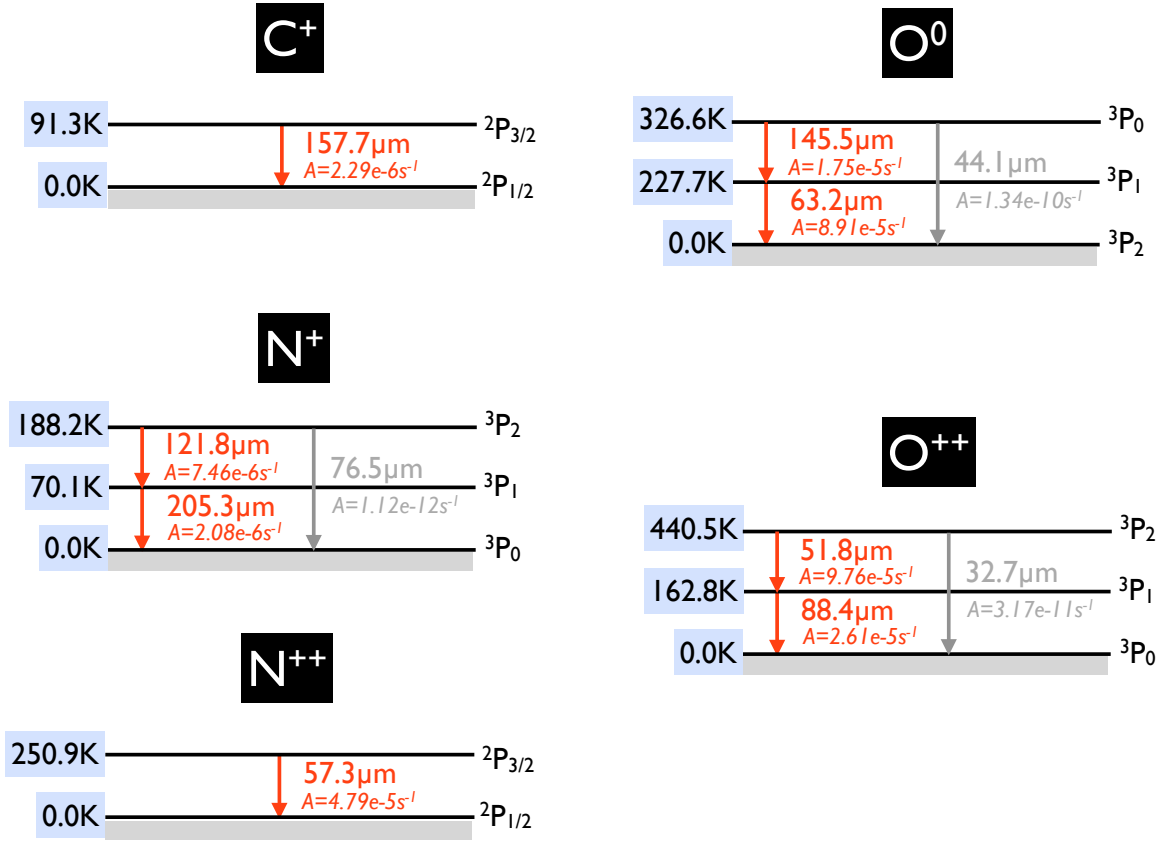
$C^+$

91.3K — $^2P_{3/2}$
157.7μm
$A=2.29e\text{-}6s^{-1}$
0.0K — $^2P_{1/2}$

$O^0$

326.6K — $^3P_0$
145.5μm
$A=1.75e\text{-}5s^{-1}$
44.1μm
227.7K — $^3P_1$
$A=1.34e\text{-}10s^{-1}$
63.2μm
$A=8.91e\text{-}5s^{-1}$
0.0K — $^3P_2$

$N^+$

188.2K — $^3P_2$
121.8μm
$A=7.46e\text{-}6s^{-1}$
76.5μm
70.1K — $^3P_1$
205.3μm
$A=1.12e\text{-}12s^{-1}$
$A=2.08e\text{-}6s^{-1}$
0.0K — $^3P_0$

$O^{++}$

440.5K — $^3P_2$
51.8μm
$A=9.76e\text{-}5s^{-1}$
32.7μm
162.8K — $^3P_1$
88.4μm
$A=3.17e\text{-}11s^{-1}$
$A=2.61e\text{-}5s^{-1}$
0.0K — $^3P_0$

$N^{++}$

250.9K — $^2P_{3/2}$
57.3μm
$A=4.79e\text{-}5s^{-1}$
0.0K — $^2P_{1/2}$